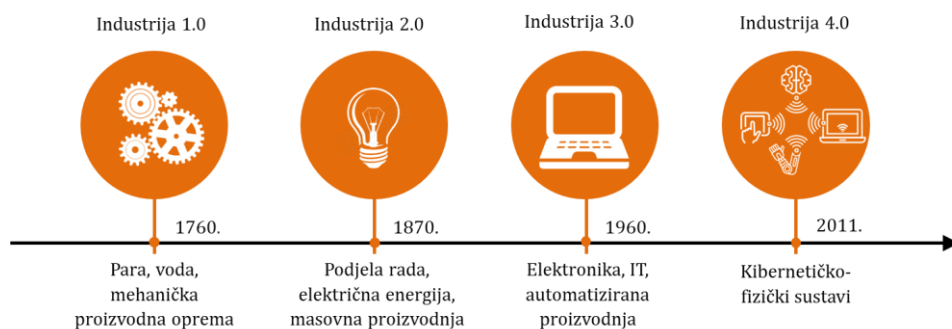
Industrija 1.0

Industrija 2.0

Industrija 3.0

Industrija 4.0

1760.

1870.

1960.

2011.

Para, voda, mehanička proizvodna oprema

Podjela rada, električna energija, masovna proizvodnja

Elektronika, IT, automatizirana proizvodnja

Kibernetičko-fizički sustavi